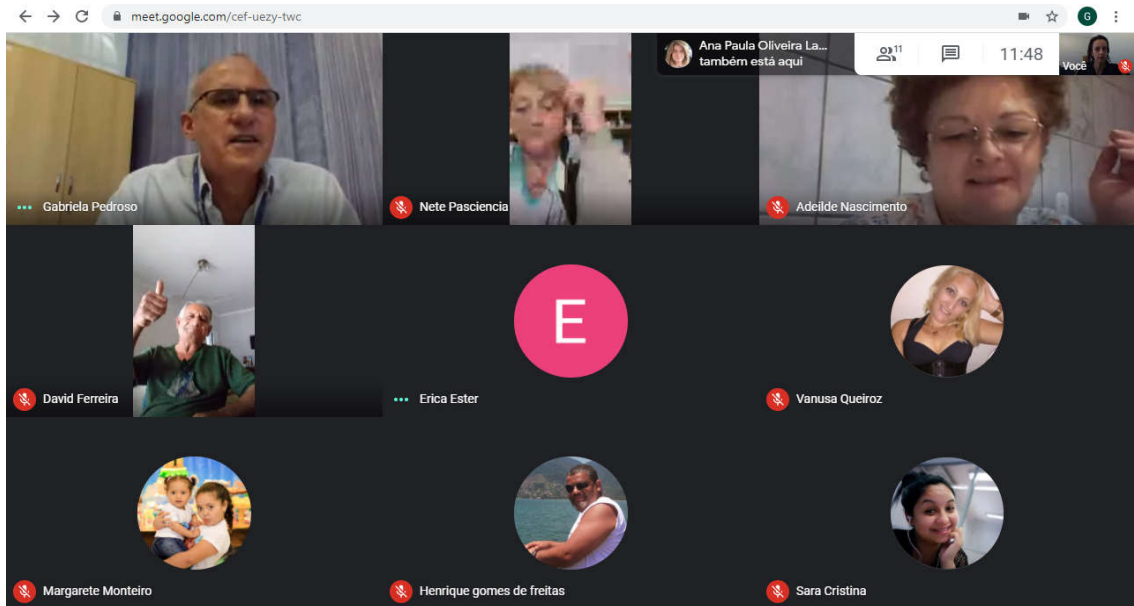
meet.google.com/cef-uezy-twc

G

Ana Paula Oliveira La...
também está aqui

11

11:48

Você

Gabriela Pedroso

Nete Pasciencia

Adeilde Nascimento

David Ferreira

E

Erica Ester

Vanusa Queiroz

Margarete Monteiro

Henrique gomes de freitas

Sara Cristina